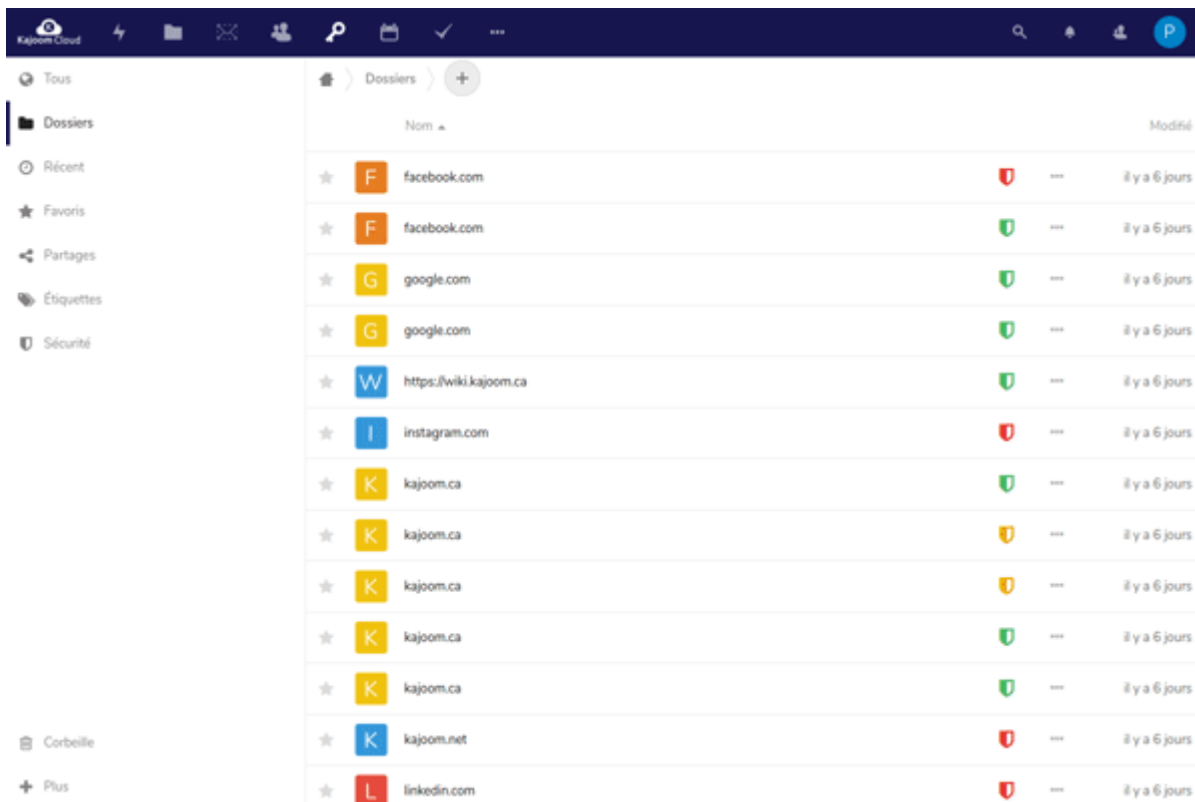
Kajoom Cloud

P

Tous
Dossiers
Récent
Favoris
Partages
Étiquettes
Sécurité

Dossiers +

Nom ▲ Modifié

| | | Nom | | | Modifié |
|---|---|---|---|---|---|
| | F | facebook.com | | ··· | il y a 6 jours |
| | F | facebook.com | | ··· | il y a 6 jours |
| | G | google.com | | ··· | il y a 6 jours |
| | G | google.com | | ··· | il y a 6 jours |
| | W | https://wiki.kajoom.ca | | ··· | il y a 6 jours |
| | I | instagram.com | | ··· | il y a 6 jours |
| | K | kajoom.ca | | ··· | il y a 6 jours |
| | K | kajoom.ca | | ··· | il y a 6 jours |
| | K | kajoom.ca | | ··· | il y a 6 jours |
| | K | kajoom.ca | | ··· | il y a 6 jours |
| | K | kajoom.ca | | ··· | il y a 6 jours |
| | K | kajoom.net | | ··· | il y a 6 jours |
| | L | linkedin.com | | ··· | il y a 6 jours |

Corbeille
Plus